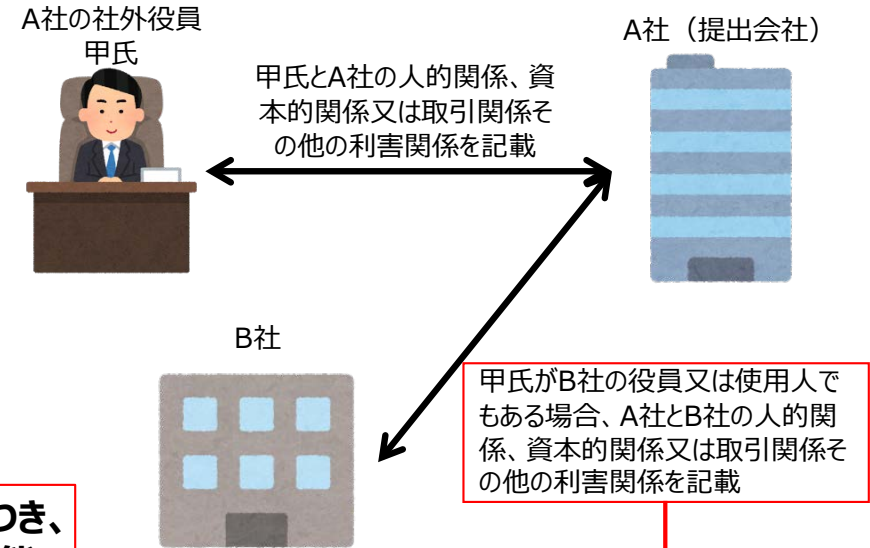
A社の社外役員
甲氏

甲氏とA社の人的関係、資本的関係又は取引関係その他の利害関係を記載

A社（提出会社）

B社

甲氏がB社の役員又は使用人でもある場合、A社とB社の人的関係、資本的関係又は取引関係その他の利害関係を記載

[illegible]つき、
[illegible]